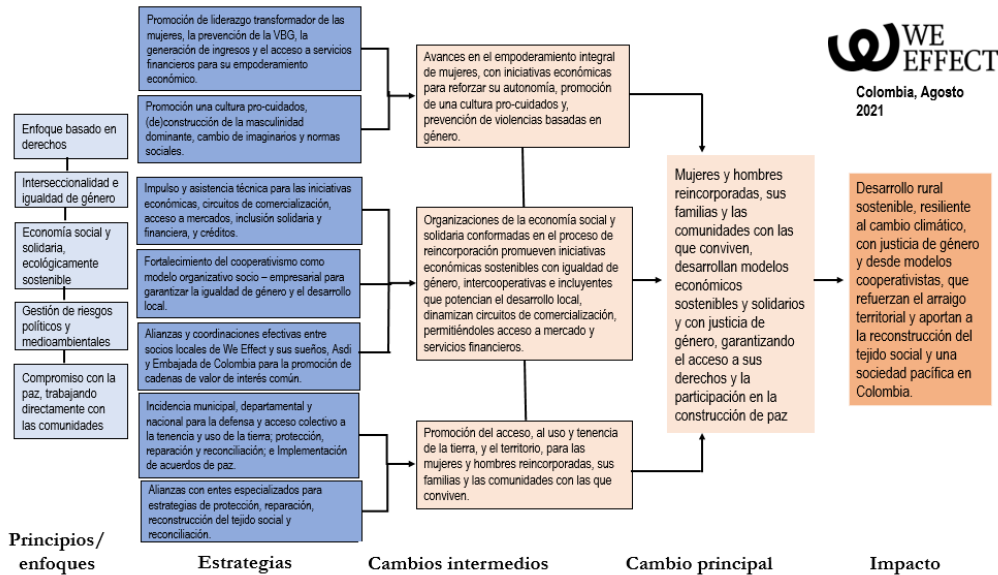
WE EFFECT

Colombia, Agosto 2021

Enfoque basado en derechos

Interseccionalidad e igualdad de género

Economía social y solidaria, ecológicamente sostenible

Gestión de riesgos políticos y medioambientales

Compromiso con la paz, trabajando directamente con las comunidades

Promoción de liderazgo transformador de las mujeres, la prevención de la VBG, la generación de ingresos y el acceso a servicios financieros para su empoderamiento económico.

Promoción una cultura pro-cuidados, (de)construcción de la masculinidad dominante, cambio de imaginarios y normas sociales.

Impulso y asistencia técnica para las iniciativas económicas, circuitos de comercialización, acceso a mercados, inclusión solidaria y financiera, y créditos.

Fortalecimiento del cooperativismo como modelo organizativo socio – empresarial para garantizar la igualdad de género y el desarrollo local.

Alianzas y coordinaciones efectivas entre socios locales de We Effect y sus sueños, Asdi y Embajada de Colombia para la promoción de cadenas de valor de interés común.

Incidencia municipal, departamental y nacional para la defensa y acceso colectivo a la tenencia y uso de la tierra; protección, reparación y reconciliación; e Implementación de acuerdos de paz.

Alianzas con entes especializados para estrategias de protección, reparación, reconstrucción del tejido social y reconciliación.

Avances en el empoderamiento integral de mujeres, con iniciativas económicas para reforzar su autonomía, promoción de una cultura pro-cuidados y, prevención de violencias basadas en género.

Organizaciones de la economía social y solidaria conformadas en el proceso de reincorporación promueven iniciativas económicas sostenibles con igualdad de género, intercooperativas e incluyentes que potencian el desarrollo local, dinamizan circuitos de comercialización, permitiéndoles acceso a mercado y servicios financieros.

Promoción del acceso, al uso y tenencia de la tierra, y el territorio, para las mujeres y hombres reincorporadas, sus familias y las comunidades con las que conviven.

Mujeres y hombres reincorporadas, sus familias y las comunidades con las que conviven, desarrollan modelos económicos sostenibles y solidarios y con justicia de género, garantizando el acceso a sus derechos y la participación en la construcción de paz

Desarrollo rural sostenible, resiliente al cambio climático, con justicia de género y desde modelos cooperativistas, que refuerzan el arraigo territorial y aportan a la reconstrucción del tejido social y una sociedad pacífica en Colombia.

Principios/ enfoques

Estrategias

Cambios intermedios

Cambio principal

Impacto